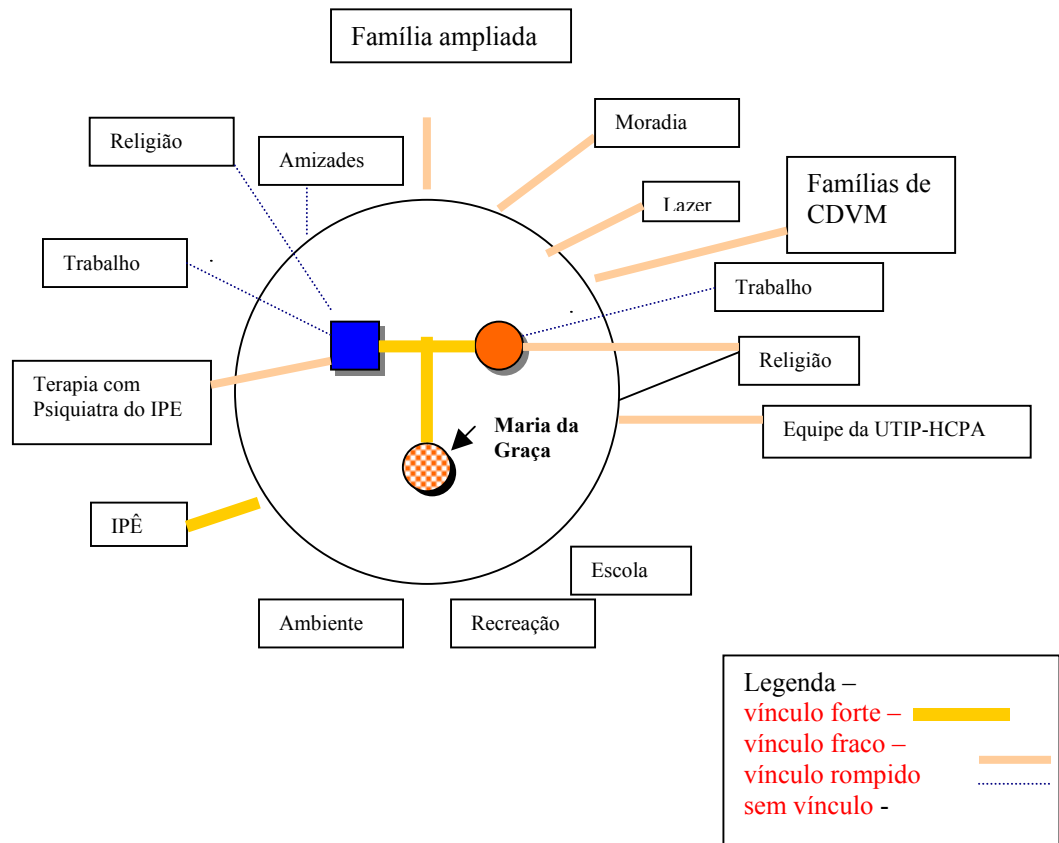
Família ampliada

Religião

Amizades

Moradia

Lazer

Famílias de CDVM

Trabalho

Trabalho

Religião

Terapia com Psiquiatra do IPE

Maria da Graça

Equipe da UTIP-HCPA

IPÊ

Escola

Ambiente

Recreação

Legenda –
vínculo forte –
vínculo fraco –
vínculo rompido
sem vínculo -